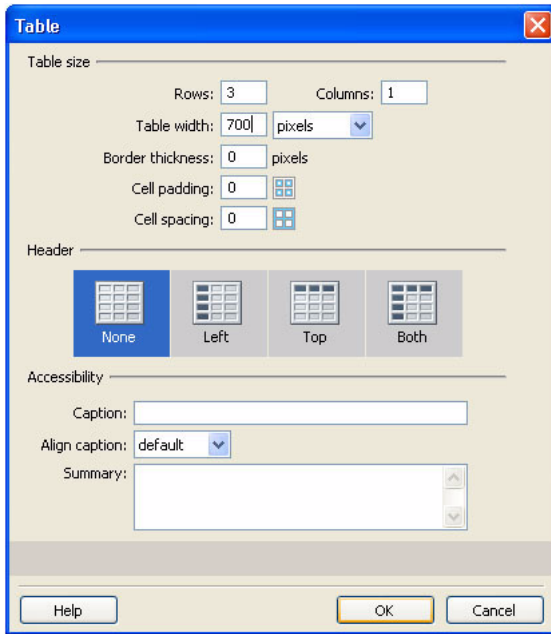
Table

Table size

Rows: 3

Columns: 1

Table width: 700 pixels

Border thickness: 0 pixels

Cell padding: 0

Cell spacing: 0

Header

None

Left

Top

Both

Accessibility

Caption:

Align caption: default

Summary:

Help

OK

Cancel